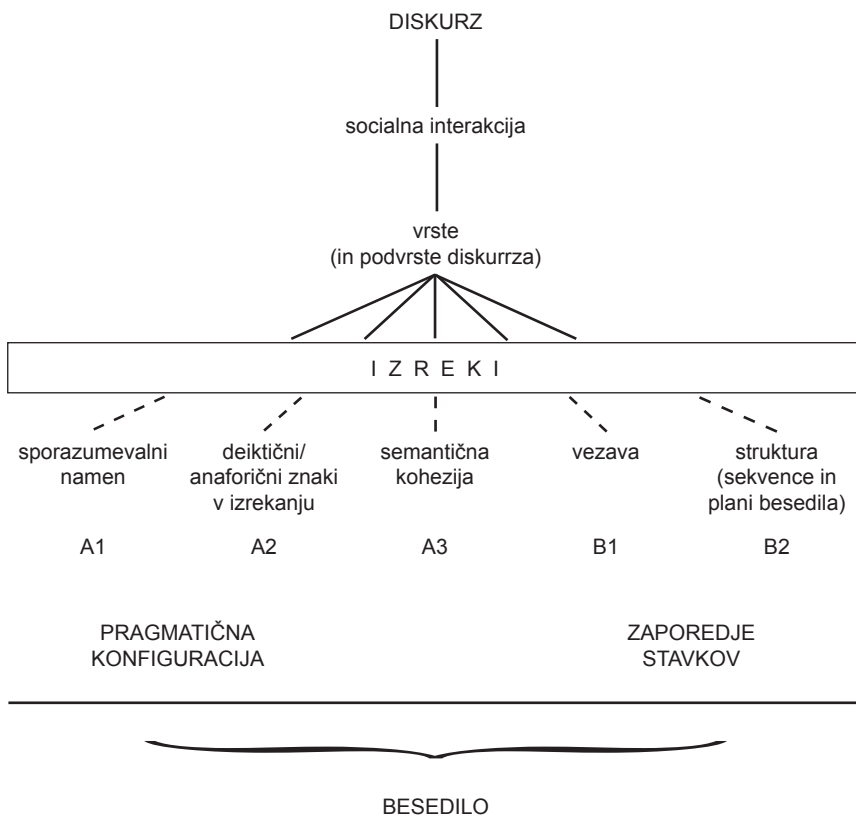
DISKURZ

socialna interakcija

vrste
(in podvrste diskurrza)

I Z R E K I

sporazumevalni namen

deiktični/ anaforični znaki v izrekanju

semantična kohezija

vezava

struktura (sekvence in plani besedila)

A1

A2

A3

B1

B2

PRAGMATIČNA KONFIGURACIJA

ZAPOREDJE STAVKOV

BESEDILO